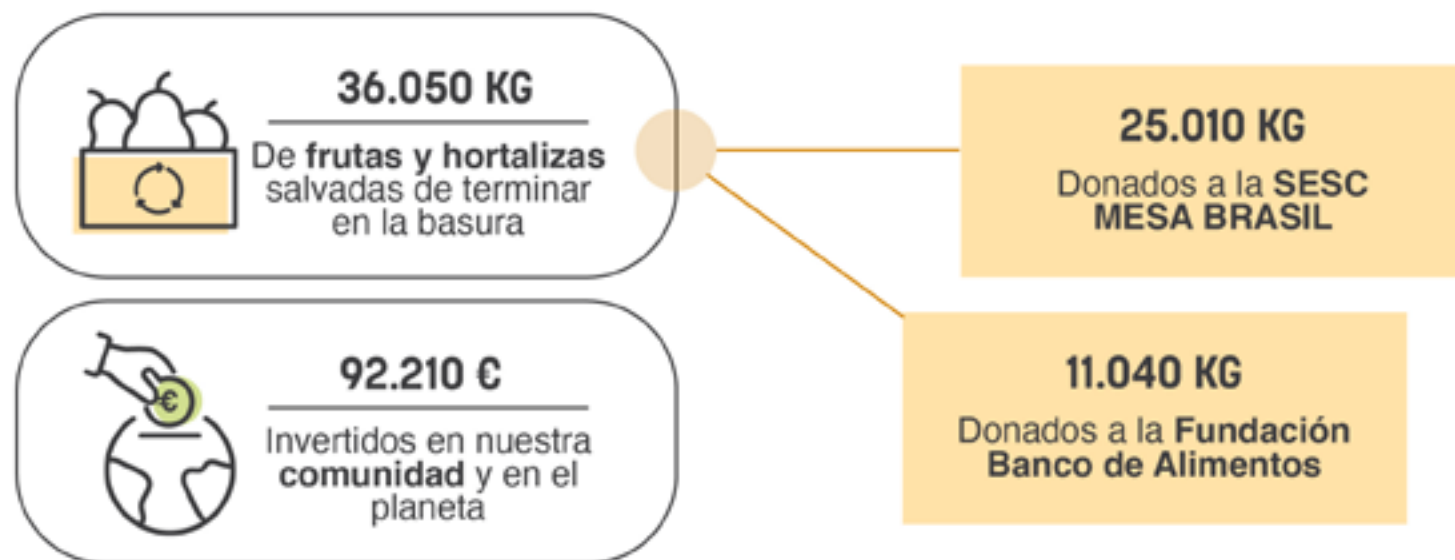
36.050 KG

De **frutas y hortalizas** salvadas de terminar en la basura

25.010 KG

Donados a la **SESC MESA BRASIL**

€

92.210 €

Invertidos en nuestra **comunidad** y en el planeta

11.040 KG

Donados a la **Fundación Banco de Alimentos**